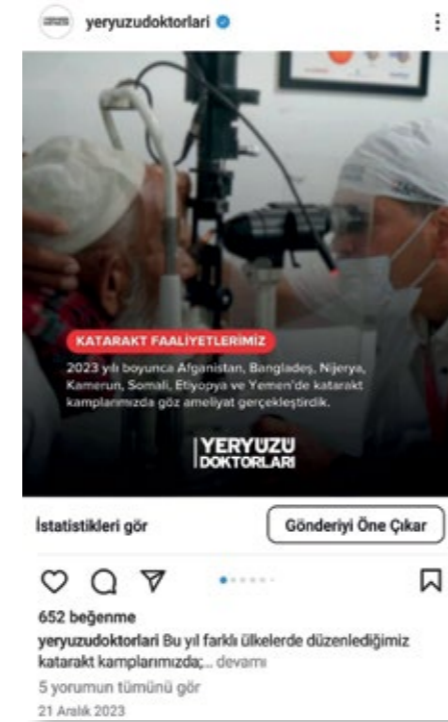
yeryuzudoktorlari

KATARAKT FAALİYETLERİMİZ

2023 yılı boyunca Afganistan, Bangladeş, Nijerya, Kamerun, Somali, Etiyopya ve Yemen'de katarakt kamplarımızda göz ameliyat gerçekleştirdik.

YERYÜZÜ DOKTORLARI

İstatistikleri gör

Gönderiyi Öne Çıkar

652 beğenme

yeryuzudoktorlari Bu yıl farklı ülkelerde düzenlediğimiz katarakt kamplarımızda;... devamı

5 yorumun tümünü gör

21 Aralık 2023